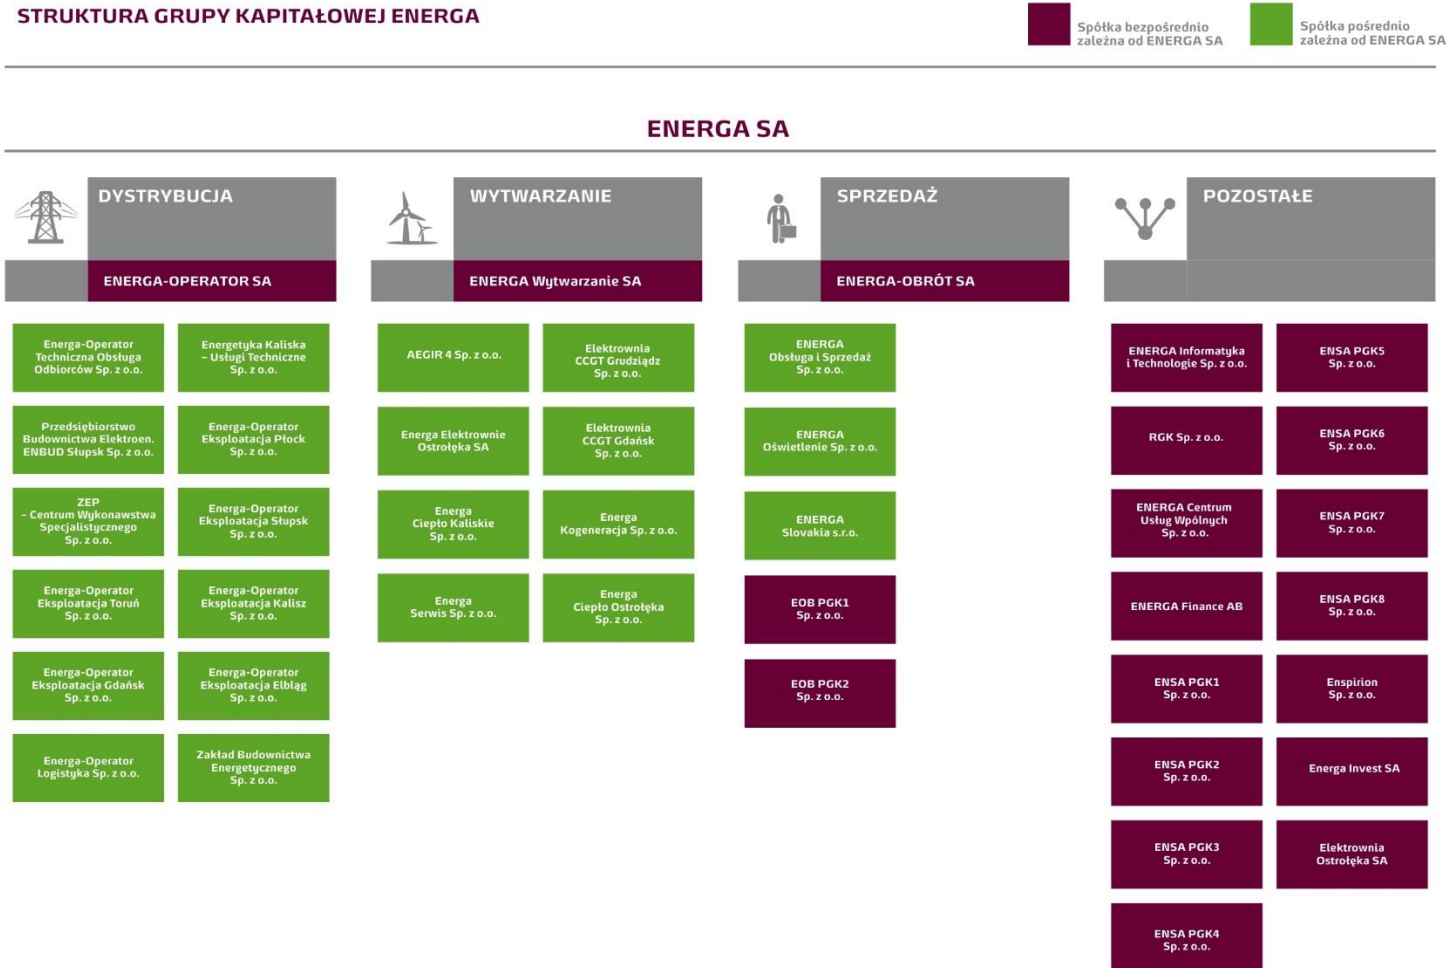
STRUKTURA GRUPY KAPITAŁOWEJ ENERGA

Spółka bezpośrednio zależna od ENERGA SA

Spółka pośrednio zależna od ENERGA SA

ENERGA SA

DYSTRYBUCJA

ENERGA-OPERATOR SA

Energa-Operator Techniczna Obsługa Odbiorców Sp. z o.o.

Energetyka Kaliska – Usługi Techniczne Sp. z o.o.

Przedsiębiorstwo Budownictwa Elektroen. ENBUD Słupsk Sp. z o.o.

Energa-Operator Eksploatacja Płock Sp. z o.o.

ZEP – Centrum Wykonawstwa Specjalistycznego Sp. z o.o.

Energa-Operator Eksploatacja Słupsk Sp. z o.o.

Energa-Operator Eksploatacja Toruń Sp. z o.o.

Energa-Operator Eksploatacja Kalisz Sp. z o.o.

Energa-Operator Eksploatacja Gdańsk Sp. z o.o.

Energa-Operator Eksploatacja Elbląg Sp. z o.o.

Energa-Operator Logistyka Sp. z o.o.

Zakład Budownictwa Energetycznego Sp. z o.o.

WYTWARZANIE

ENERGA Wytwarzanie SA

AEGIR 4 Sp. z o.o.

Elektrownia CCGT Grudziądz Sp. z o.o.

Energa Elektrownie Ostrołęka SA

Elektrownia CCGT Gdańsk Sp. z o.o.

Energa Ciepło Kaliskie Sp. z o.o.

Energa Kogeneracja Sp. z o.o.

Energa Serwis Sp. z o.o.

Energa Ciepło Ostrołęka Sp. z o.o.

SPRZEDAŻ

ENERGA-OBRÓT SA

ENERGA Obsługa i Sprzedaż Sp. z o.o.

ENERGA Oświetlenie Sp. z o.o.

ENERGA Slovakia s.r.o.

EOB PGK1 Sp. z o.o.

EOB PGK2 Sp. z o.o.

POZOSTAŁE

ENERGA Informatyka i Technologie Sp. z o.o.

ENSA PGK5 Sp. z o.o.

RGK Sp. z o.o.

ENSA PGK6 Sp. z o.o.

ENERGA Centrum Usług Wpólnych Sp. z o.o.

ENSA PGK7 Sp. z o.o.

ENERGA Finance AB

ENSA PGK8 Sp. z o.o.

ENSA PGK1 Sp. z o.o.

Enspirion Sp. z o.o.

ENSA PGK2 Sp. z o.o.

Energa Invest SA

ENSA PGK3 Sp. z o.o.

Elektrownia Ostrołęka SA

ENSA PGK4 Sp. z o.o.